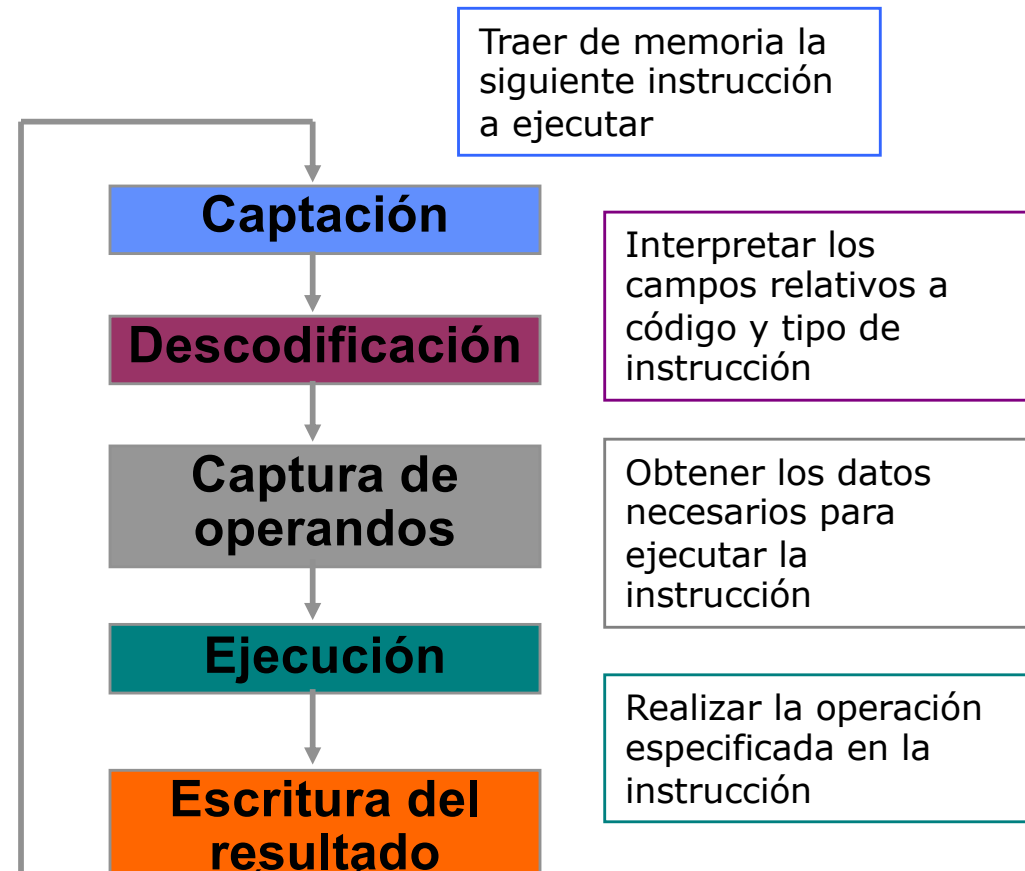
Traer de memoria la siguiente instrucción a ejecutar

Captación

Interpretar los campos relativos a código y tipo de instrucción

Descodificación

Captura de operandos

Obtener los datos necesarios para ejecutar la instrucción

Ejecución

Realizar la operación especificada en la instrucción

Escritura del resultado